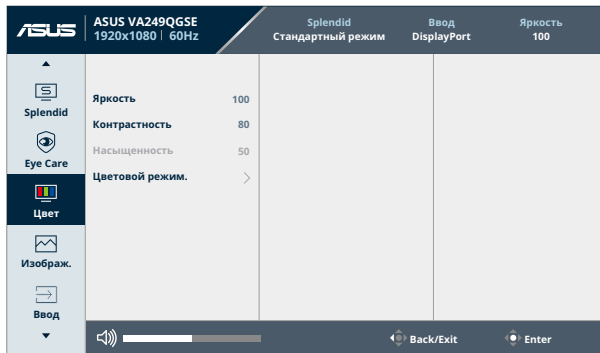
ASUS

ASUS VA249QGSE
1920x1080 | 60Hz

Splendid
Стандартный режим

Ввод
DisplayPort

Яркость
100

Splendid

Eye Care

Цвет

Изображ.

Ввод

Яркость 100
Контрастность 80
Насыщенность 50
Цветовой режим.

Back/Exit

Enter